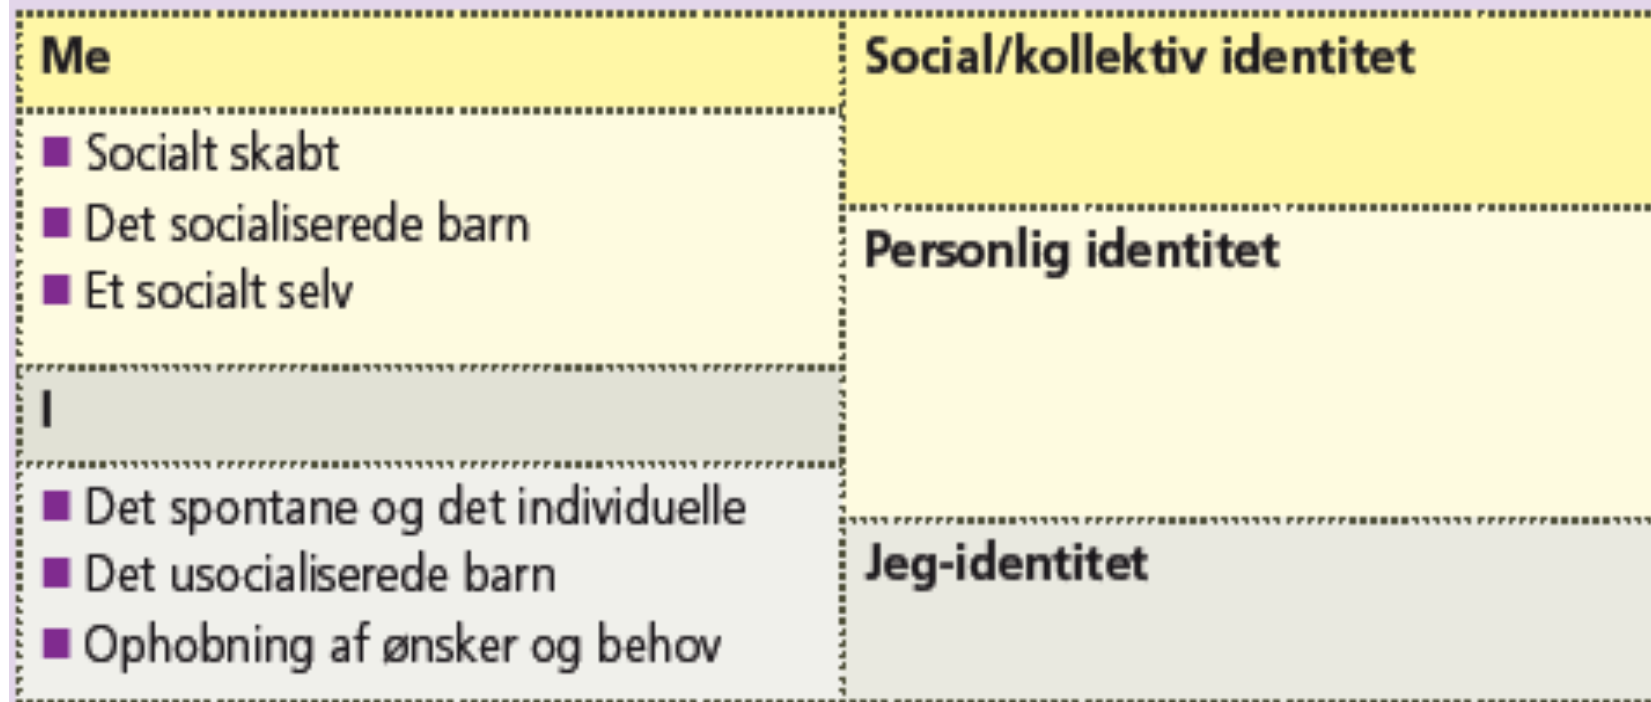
Me

■ Socialt skabt
■ Det socialiserede barn
■ Et socialt selv

I

■ Det spontane og det individuelle
■ Det usocialiserede barn
■ Ophobning af ønsker og behov

Social/kollektiv identitet

Personlig identitet

Jeg-identitet